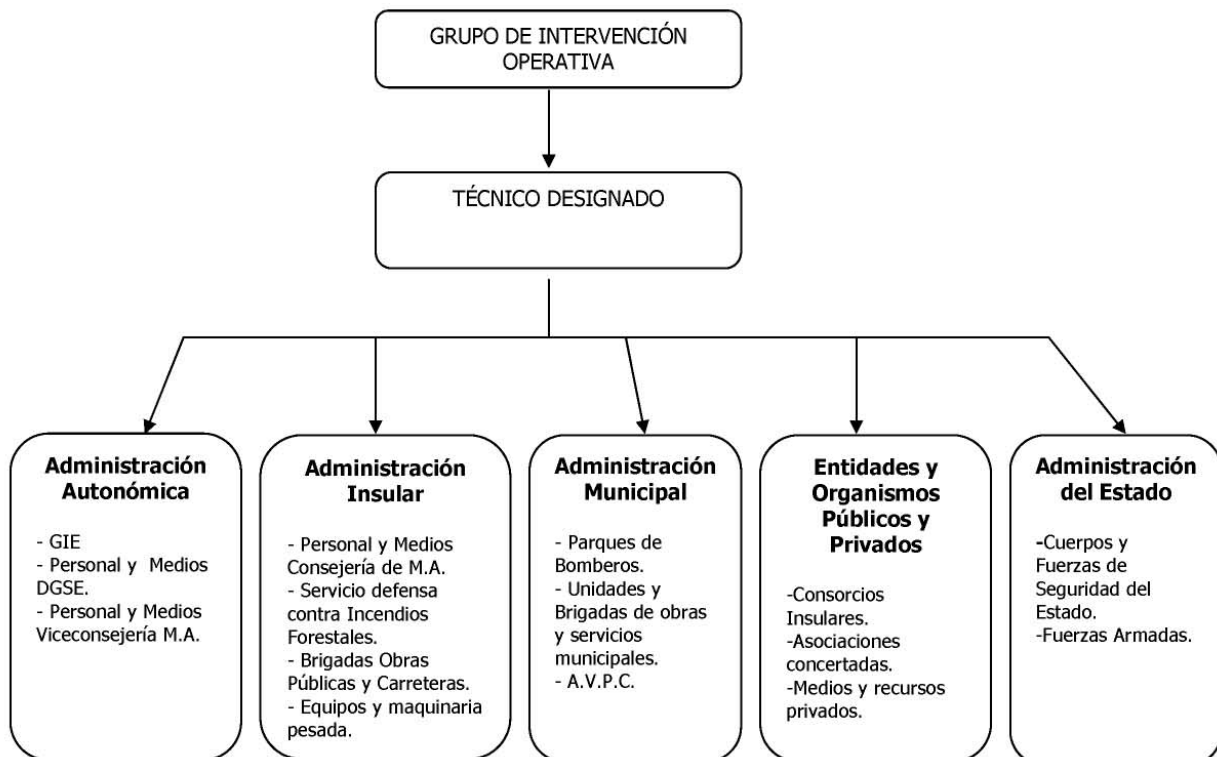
GRUPO DE INTERVENCIÓN OPERATIVA

TÉCNICO DESIGNADO

**Administración Autonómica**

- GIE
- Personal y Medios DGSE.
- Personal y Medios Viceconsejería M.A.

**Administración Insular**

- Personal y Medios Consejería de M.A.
- Servicio defensa contra Incendios Forestales.
- Brigadas Obras Públicas y Carreteras.
- Equipos y maquinaria pesada.

**Administración Municipal**

- Parques de Bomberos.
- Unidades y Brigadas de obras y servicios municipales.
- A.V.P.C.

**Entidades y Organismos Públicos y Privados**

-Consorcios Insulares.
-Asociaciones concertadas.
-Medios y recursos privados.

**Administración del Estado**

-Cuerpos y Fuerzas de Seguridad del Estado.
-Fuerzas Armadas.